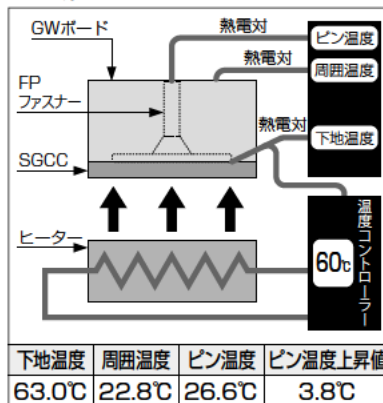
GWボード
熱電対
ピン温度
熱電対
周囲温度
FP
ファスナー
熱電対
下地温度
SGCC
温度コントローラー
ヒーター
60℃

| 下地温度 | 周囲温度 | ピン温度 | ピン温度上昇値 |
|---|---|---|---|
| 63.0℃ | 22.8℃ | 26.6℃ | 3.8℃ |